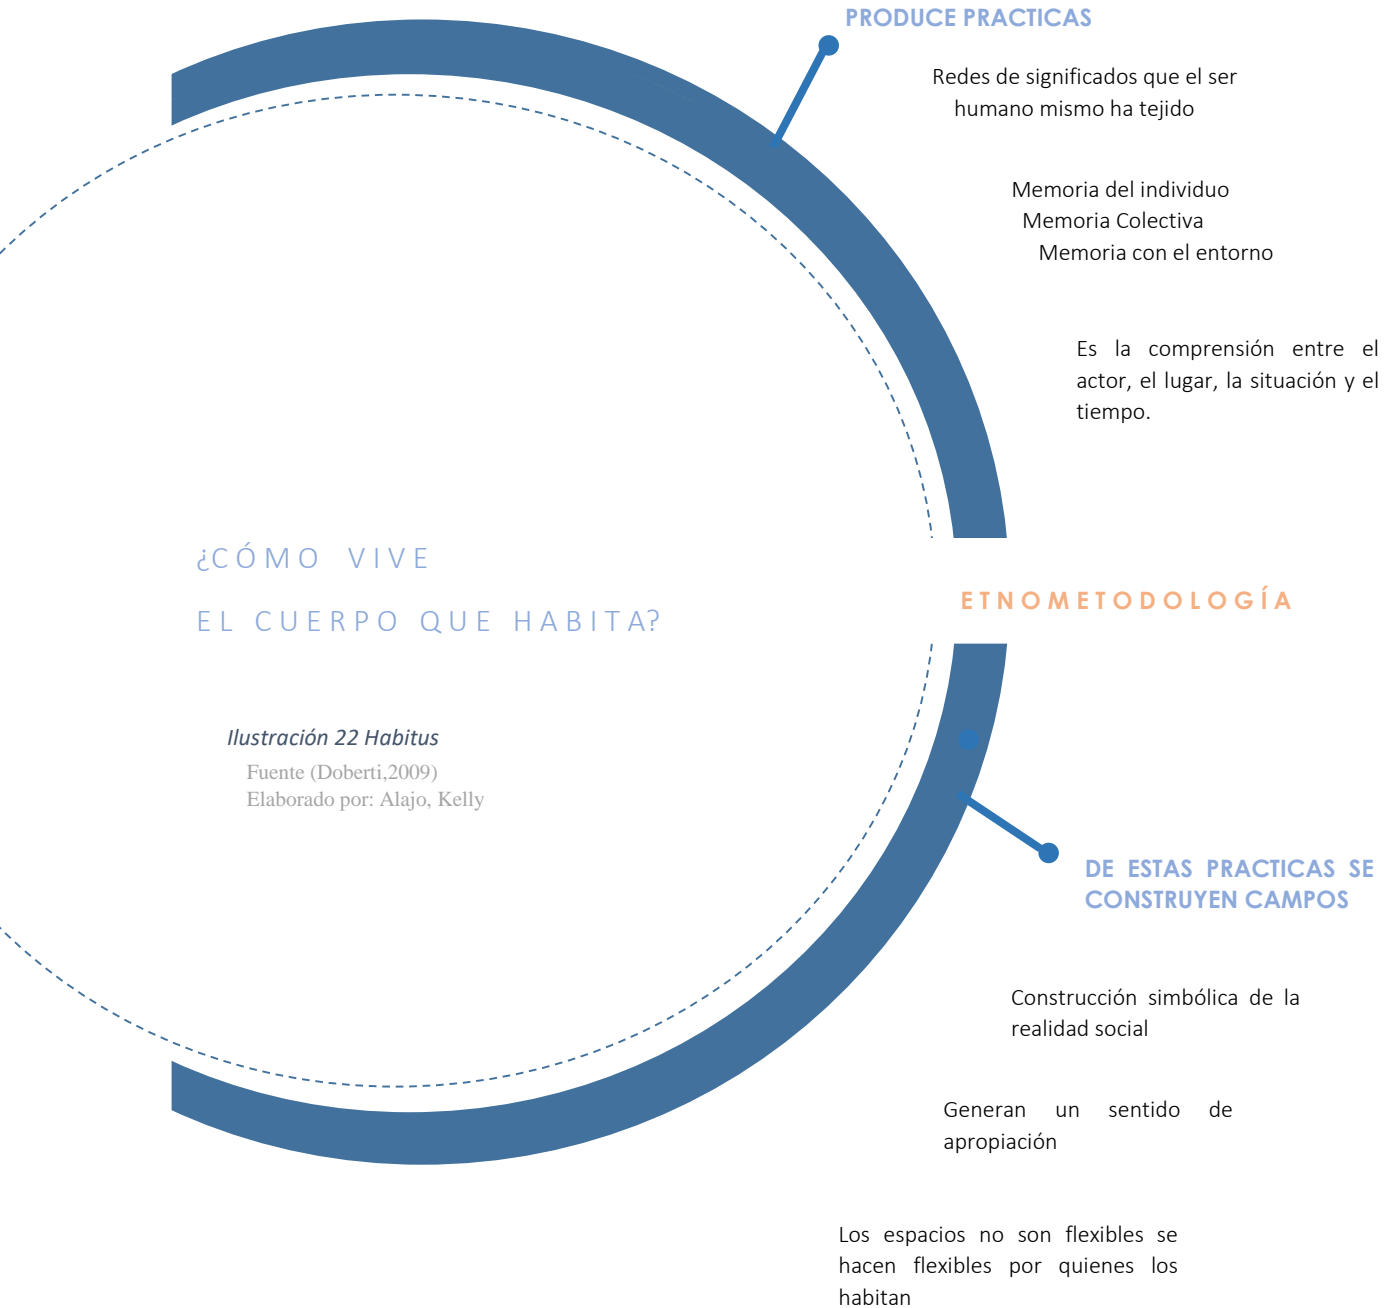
PRODUCE PRACTICAS

Redes de significados que el ser humano mismo ha tejido

Memoria del individuo
Memoria Colectiva
Memoria con el entorno

Es la comprensión entre el actor, el lugar, la situación y el tiempo.

¿CÓMO VIVE
EL CUERPO QUE HABITA?

ETNOMETODOLOGÍA

Ilustración 22 Habitus
Fuente (Doberti,2009)
Elaborado por: Alajo, Kelly

DE ESTAS PRACTICAS SE CONSTRUYEN CAMPOS

Construcción simbólica de la realidad social

Generan un sentido de apropiación

Los espacios no son flexibles se hacen flexibles por quienes los habitan